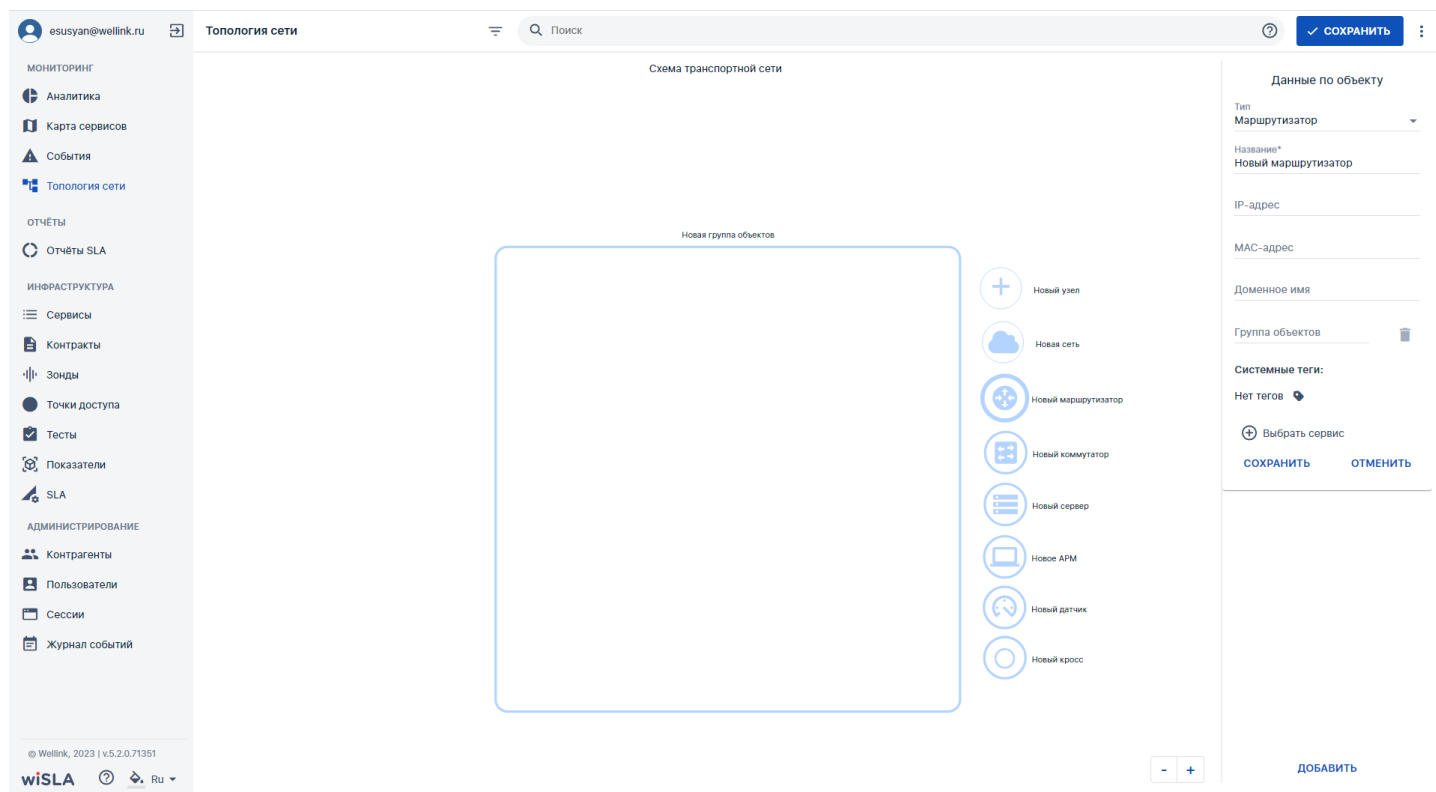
esusyan@wellink.ru

МОНИТОРИНГ
Аналитика
Карта сервисов
События
Топология сети

ОТЧЁТЫ
Отчёты SLA

ИНФРАСТРУКТУРА
Сервисы
Контракты
Зонды
Точки доступа
Тесты
Показатели
SLA

АДМИНИСТРИРОВАНИЕ
Контрагенты
Пользователи
Сессии
Журнал событий

© Wellink, 2023 | v.5.2.0.71351
wiSLA Ru

Топология сети
Поиск
СОХРАНИТЬ

Схема транспортной сети

Новая группа объектов

Новый узел
Новая сеть
Новый маршрутизатор
Новый коммутатор
Новый сервер
Новое АРМ
Новый датчик
Новый кросс

- +

Данные по объекту
Тип
Маршрутизатор
Название*
Новый маршрутизатор
IP-адрес
MAC-адрес
Доменное имя
Группа объектов
Системные теги:
Нет тегов
Выбрать сервис
СОХРАНИТЬ ОТМЕНИТЬ

ДОБАВИТЬ